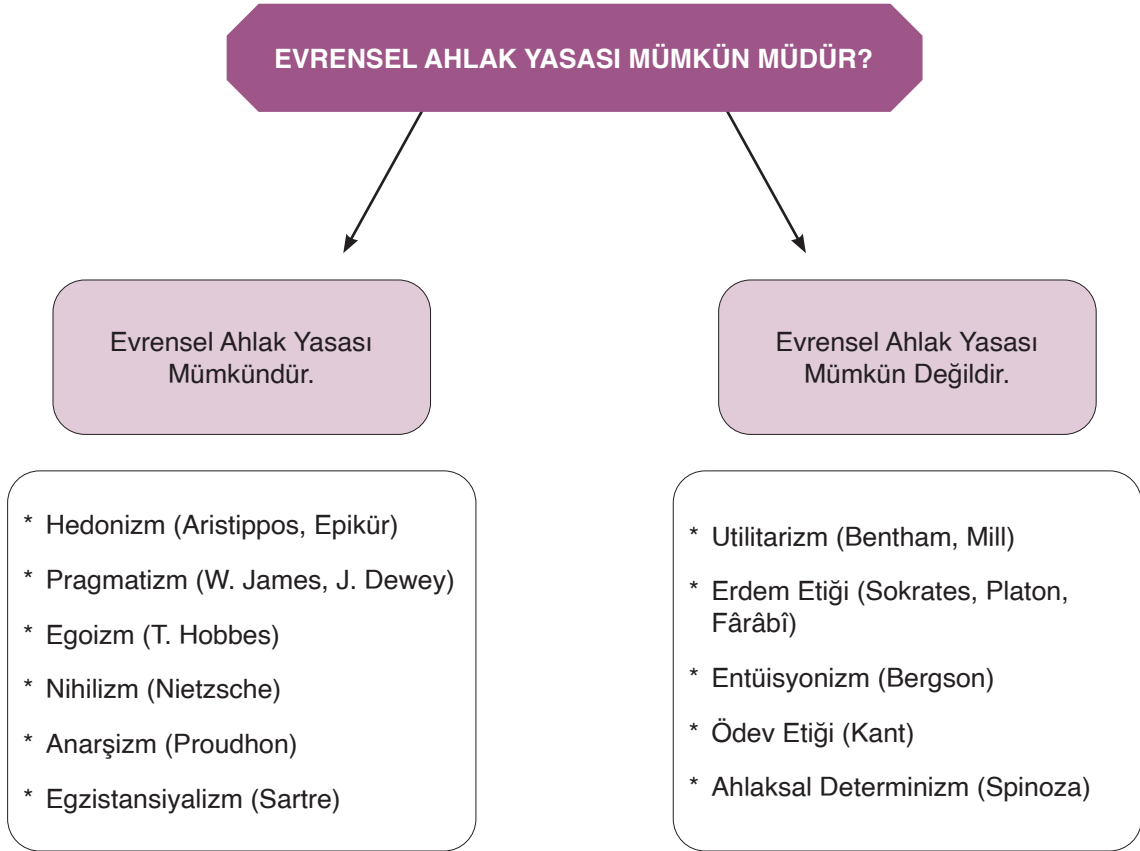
EVRENSEL AHLAK YASASI MÜMKÜN MÜDÜR?

Evrensel Ahlak Yasası Mümkündür.

Evrensel Ahlak Yasası Mümkün Değildir.

* Hedonizm (Aristippos, Epikür)
* Pragmatizm (W. James, J. Dewey)
* Egoizm (T. Hobbes)
* Nihilizm (Nietzsche)
* Anarşizm (Proudhon)
* Egzistansiyalizm (Sartre)

* Utilitarizm (Bentham, Mill)
* Erdem Etiği (Sokrates, Platon, Fârâbî)
* Entüisyonizm (Bergson)
* Ödev Etiği (Kant)
* Ahlaksal Determinizm (Spinoza)